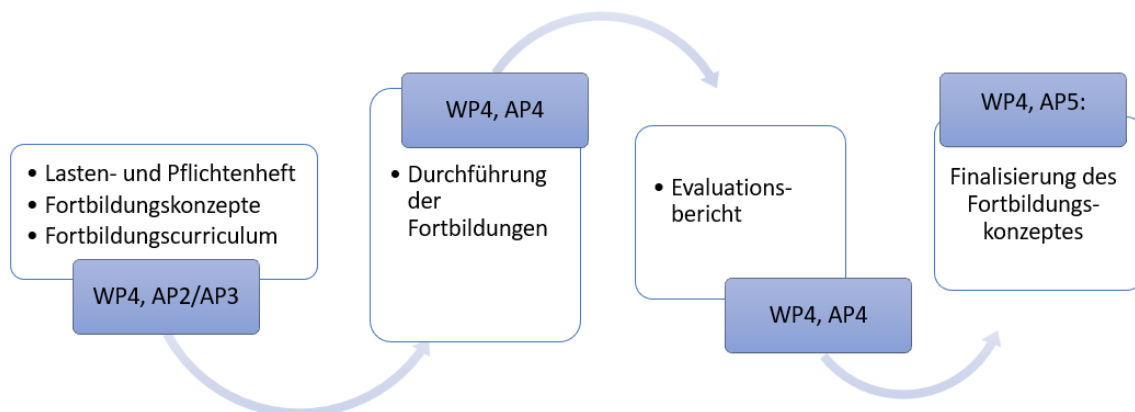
• Lasten- und Pflichtenheft
• Fortbildungskonzepte
• Fortbildungscurriculum

WP4, AP2/AP3

WP4, AP4

• Durchführung der Fortbildungen

• Evaluationsbericht

WP4, AP4

WP4, AP5:

Finalisierung des Fortbildungskonzeptes